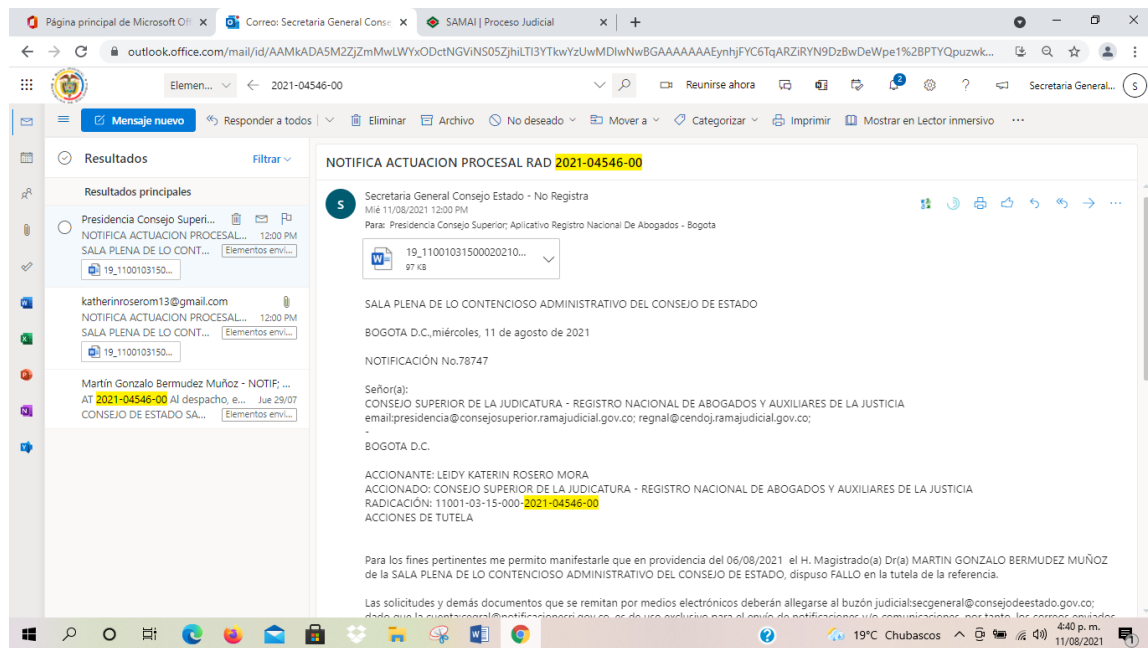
Página principal de Microsoft Of ×
Correo: Secretaria General Conse ×
SAMAI | Proceso Judicial ×
+

outlook.office.com/mail/id/AAMkADA5M2ZjZmMwLWYxODctNGViNS05ZjhiLTI3YTkwYzUwMDIwNwBGAAAAAAEynhjFYC6TqARZiRYN9DzBwDeWpe1%2BPTYQpuzwk...

Elemen... 2021-04546-00

Reunirse ahora

2

?

Secretaria General... S

Mensaje nuevo
Responder a todos
Eliminar
Archivo
No deseado
Mover a
Categorizar
Imprimir
Mostrar en Lector inmersivo
...

Resultados
Filtrar

Resultados principales

Presidencia Consejo Superi...
NOTIFICA ACTUACION PROCESAL... 12:00 PM
SALA PLENA DE LO CONT... Elementos enví...
19_1100103150...

katherinroserom13@gmail.com
NOTIFICA ACTUACION PROCESAL... 12:00 PM
SALA PLENA DE LO CONT... Elementos enví...
19_1100103150...

Martín Gonzalo Bermudez Muñoz - NOTIF; ...
AT 2021-04546-00 Al despacho, e... Jue 29/07
CONSEJO DE ESTADO SA... Elementos enví...

NOTIFICA ACTUACION PROCESAL RAD 2021-04546-00

S

Secretaria General Consejo Estado - No Registra
Mié 11/08/2021 12:00 PM
Para: Presidencia Consejo Superior; Aplicativo Registro Nacional De Abogados - Bogota

19_11001031500020210...
97 KB

SALA PLENA DE LO CONTENCIOSO ADMINISTRATIVO DEL CONSEJO DE ESTADO

BOGOTA D.C.,miércoles, 11 de agosto de 2021

NOTIFICACIÓN No.78747

Señor(a):
CONSEJO SUPERIOR DE LA JUDICATURA - REGISTRO NACIONAL DE ABOGADOS Y AUXILIARES DE LA JUSTICIA
email:presidencia@consejosuperior.ramajudicial.gov.co; regnal@cendoj.ramajudicial.gov.co;
-
BOGOTA D.C.

ACCIONANTE: LEIDY KATERIN ROSERO MORA
ACCIONADO: CONSEJO SUPERIOR DE LA JUDICATURA - REGISTRO NACIONAL DE ABOGADOS Y AUXILIARES DE LA JUSTICIA
RADICACIÓN: 11001-03-15-000-2021-04546-00
ACCIONES DE TUTELA

Para los fines pertinentes me permito manifestarle que en providencia del 06/08/2021 el H. Magistrado(a) Dr(a) MARTIN GONZALO BERMUDEZ MUÑOZ de la SALA PLENA DE LO CONTENCIOSO ADMINISTRATIVO DEL CONSEJO DE ESTADO, dispuso FALLO en la tutela de la referencia.

Las solicitudes y demás documentos que se remitan por medios electrónicos deberán allegarse al buzón judicial:secgeneral@consejodeestado.gov.co; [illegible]

19°C Chubascos
4:40 p. m.
11/08/2021